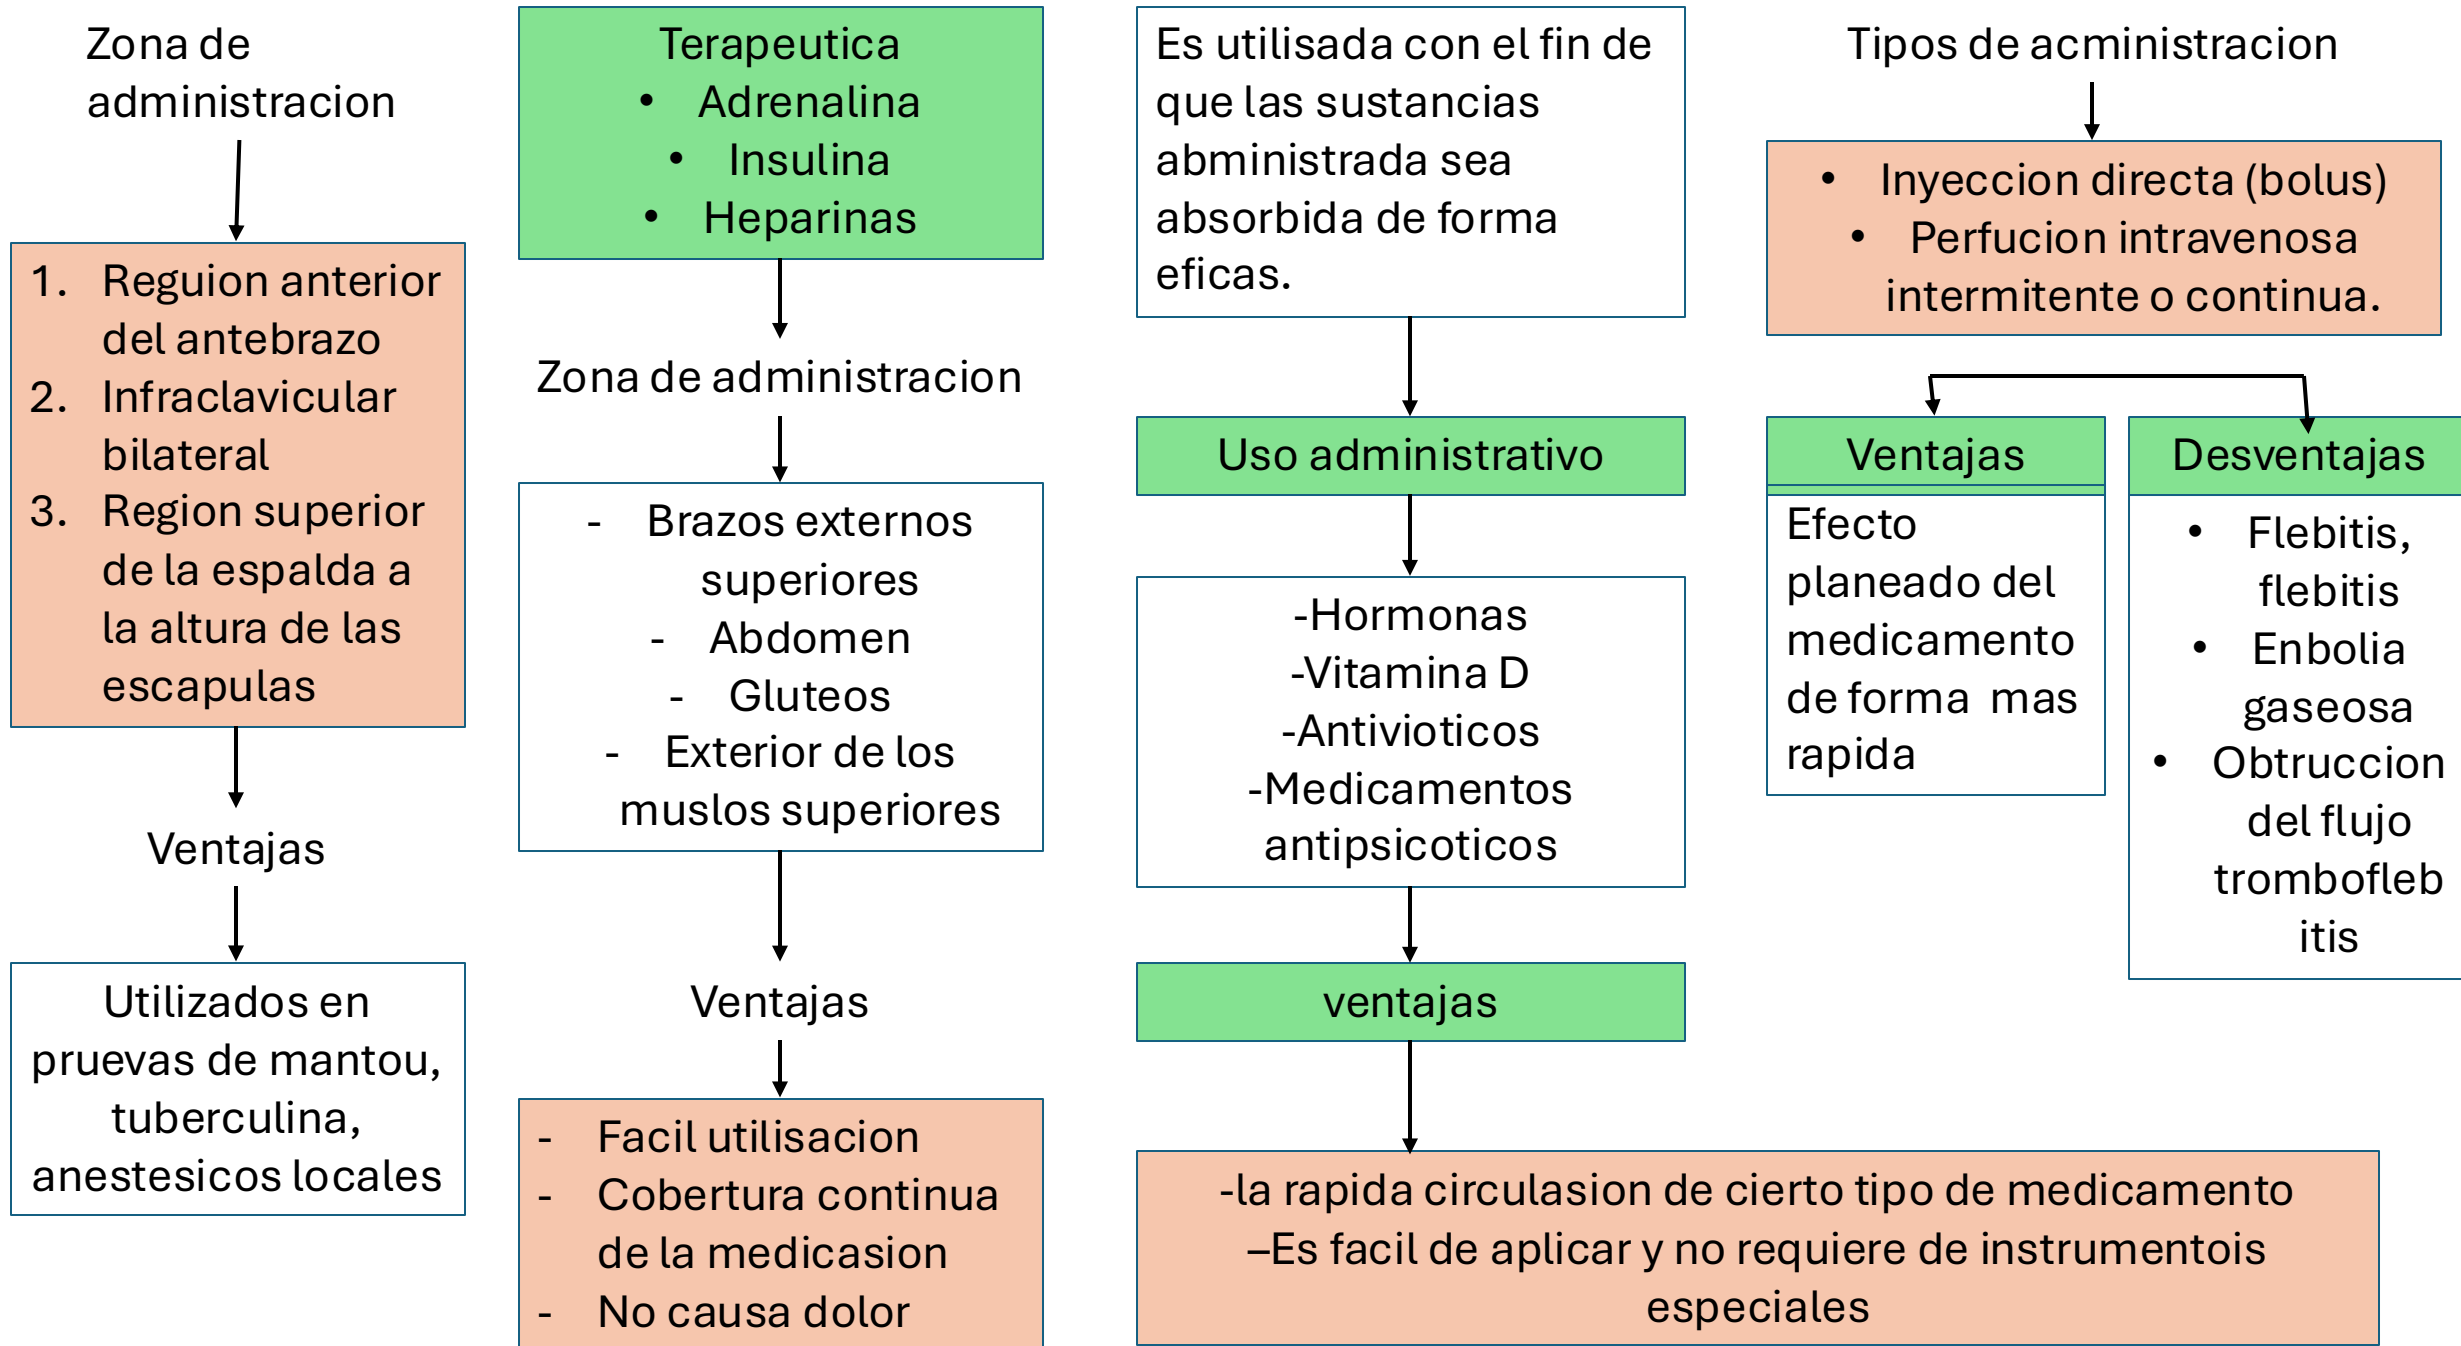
Zona de administracion

1. Reguion anterior del antebrazo
2. Infraclavicular bilateral
3. Region superior de la espalda a la altura de las escapulas

Ventajas

Utilizados en pruevas de mantou, tuberculina, anestesicos locales

Terapeutica
• Adrenalina
• Insulina
• Heparinas

Zona de administracion

- Brazos externos superiores
- Abdomen
- Gluteos
- Exterior de los muslos superiores

Ventajas

- Facil utilisacion
- Cobertura continua de la medicasion
- No causa dolor

Es utilisada con el fin de que las sustancias administrada sea absorbida de forma eficas.

Uso administrativo

-Hormonas
-Vitamina D
-Antivioticos
-Medicamentos antipsicoticos

ventajas

-la rapida circulasion de cierto tipo de medicamento
–Es facil de aplicar y no requiere de instrumentois especiales

Tipos de acministracion

• Inyeccion directa (bolus)
• Perfucion intravenosa intermitente o continua.

Ventajas

Efecto planeado del medicamento de forma mas rapida

Desventajas

• Flebitis, flebitis
• Enbolia gaseosa
• Obtruccion del flujo tromboflebitis